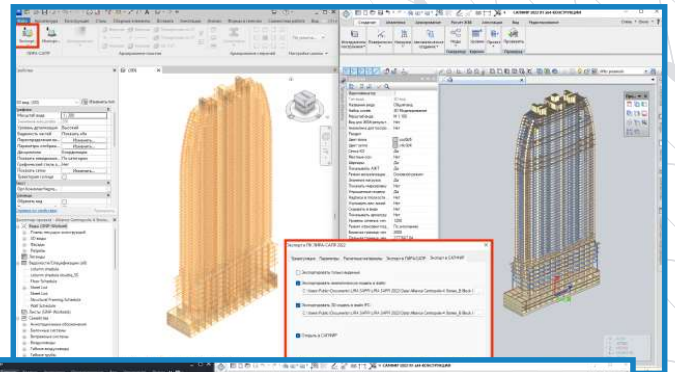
ЛИРА САПР

3D вид: {3D}

Экспорт в ПК ЛИРА САПР 2022

Экспортировать только видимые

Экспортировать аналитическую модель в файл:

Экспортировать 3D модель в файл IFC:

Открыть в САПФИР

САПФИР 2022 R1 ЦМ КОНСТРУКЦИЯ